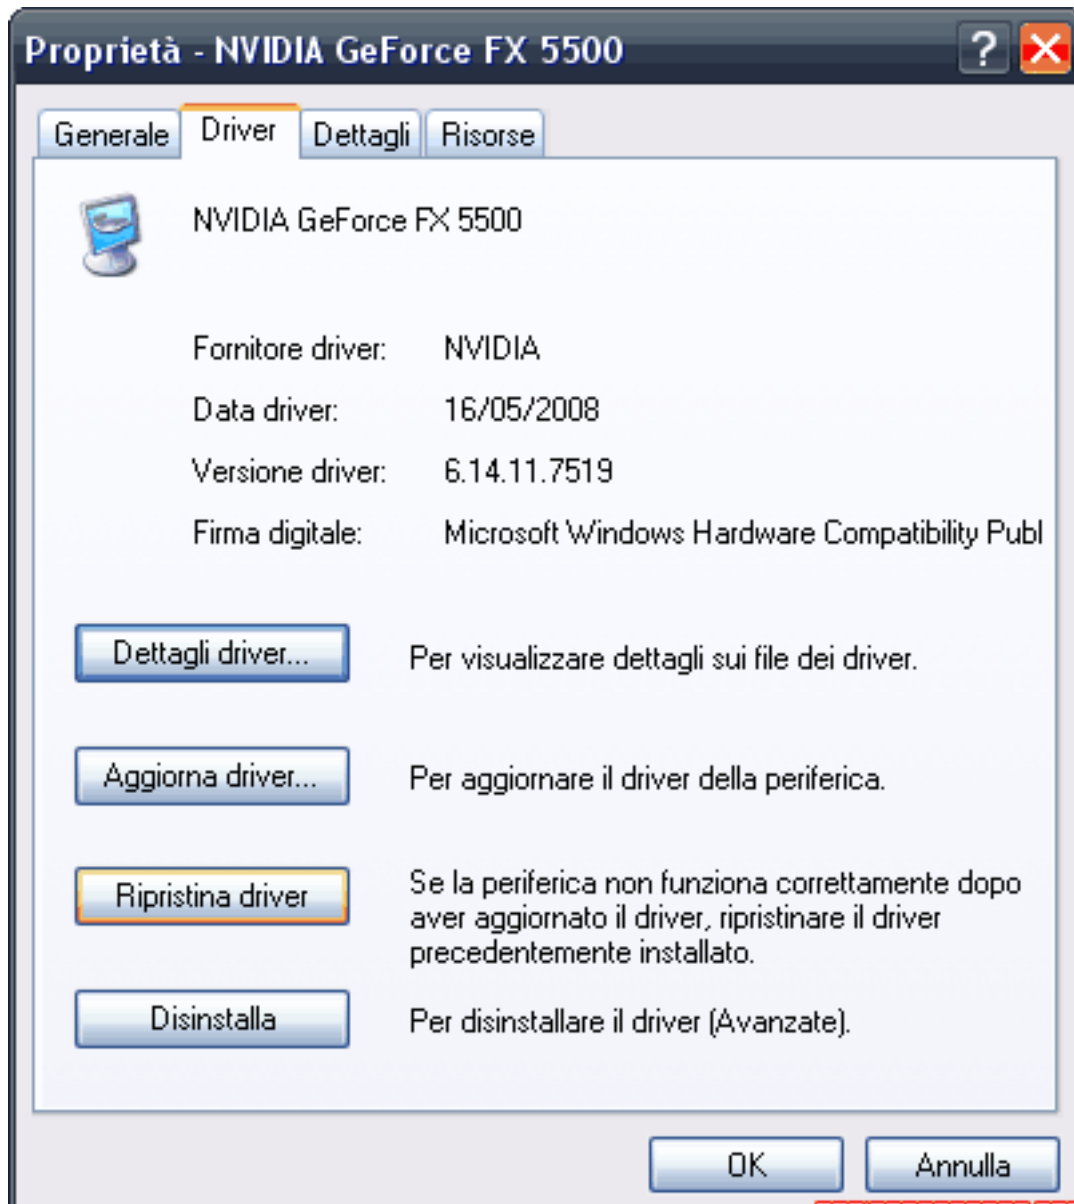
Proprietà - NVIDIA GeForce FX 5500

?

Generale | Driver | Dettagli | Risorse

NVIDIA GeForce FX 5500

Fornitore driver: NVIDIA

Data driver: 16/05/2008

Versione driver: 6.14.11.7519

Firma digitale: Microsoft Windows Hardware Compatibility Publ

Dettagli driver... Per visualizzare dettagli sui file dei driver.

Aggiorna driver... Per aggiornare il driver della periferica.

Ripristina driver Se la periferica non funziona correttamente dopo aver aggiornato il driver, ripristinare il driver precedentemente installato.

Disinstalla Per disinstallare il driver (Avanzate).

OK Annulla